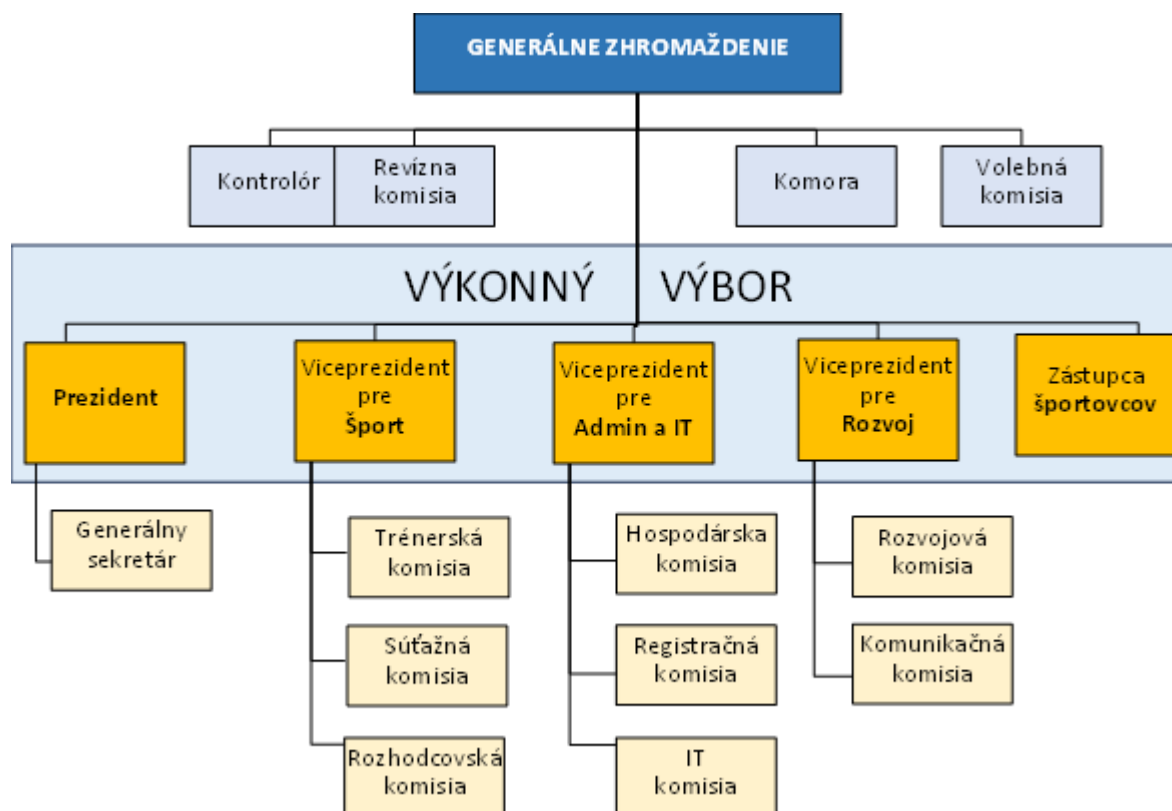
GENERÁLNE ZHROMAŽDENIE

Kontrolór

Revízna komisia

Komora

Volebná komisia

VÝKONNÝ VÝBOR

Prezident

Viceprezident pre Šport

Viceprezident pre Admin a IT

Viceprezident pre Rozvoj

Zástupca športovcov

Generálny sekretár

Trénerská komisia

Súťažná komisia

Rozhodcovská komisia

Hospodárska komisia

Registračná komisia

IT komisia

Rozvojová komisia

Komunikačná komisia